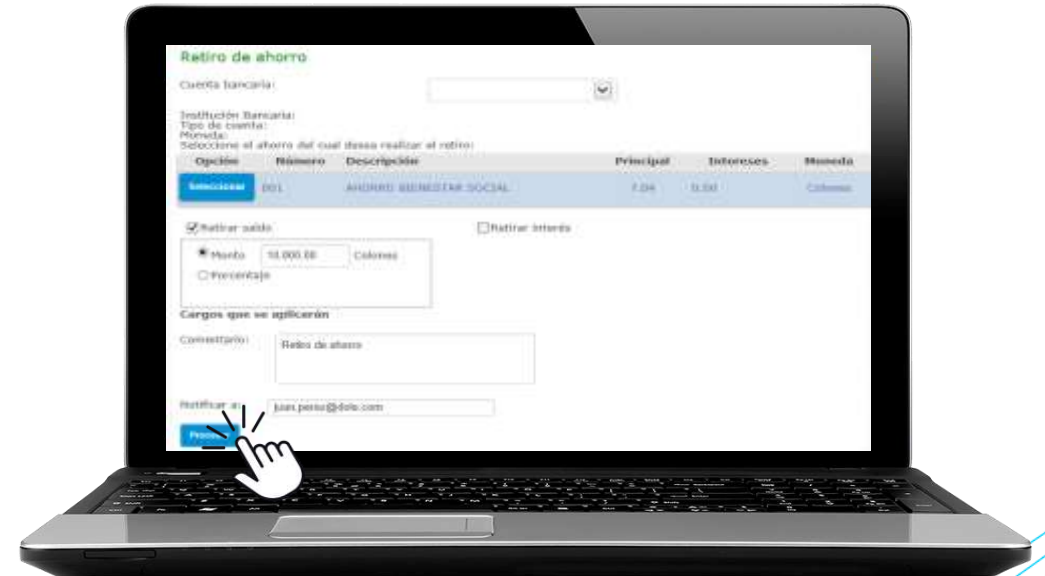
Retiro de ahorro

Cuenta bancaria:

Institución Bancaria:
Tipo de cuenta:
Moneda:
Seleccione el ahorro del cual desea realizar el retiro:

| Opción | Número | Descripción | Principal | Intereses | Moneda |
|---|---|---|---|---|---|
| Seleccionar | 001 | AHORRO BIENESTAR SOCIAL | 7.04 | 0.00 | Colones |

Retirar saldo

Retirar interés

Monto 10.000.00 Colones

Porcentaje

Cargos que se aplicarán

Comentario: Retiro de ahorro

Notificar a: juan.perez@dele.com

Proce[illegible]